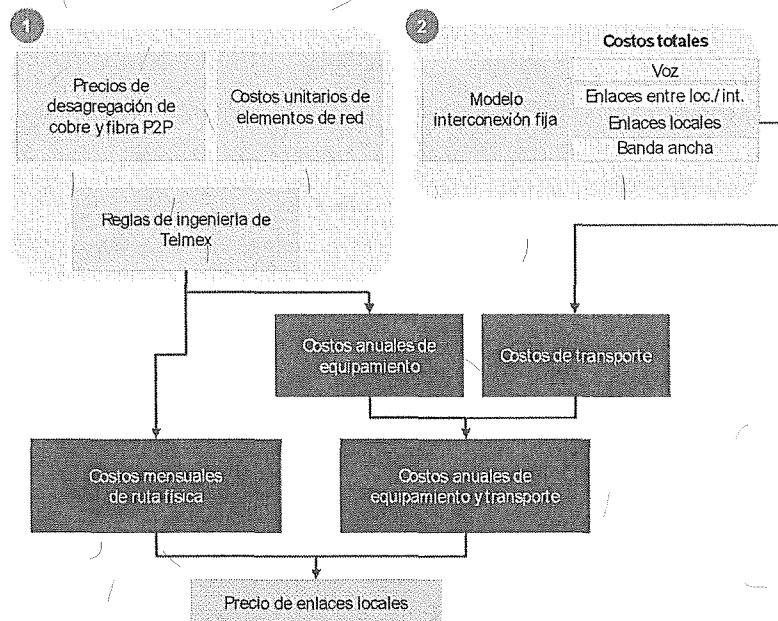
1

Precios de desagregación de cobre y fibra P2P

Costos unitarios de elementos de red

Reglas de ingeniería de Telmex

2

Modelo interconexión fija

Costos totales

Voz

Enlaces entre loc./int.

Enlaces locales

Banda ancha

Costos anuales de equipamiento

Costos de transporte

Costos mensuales de ruta física

Costos anuales de equipamiento y transporte

Precio de enlaces locales